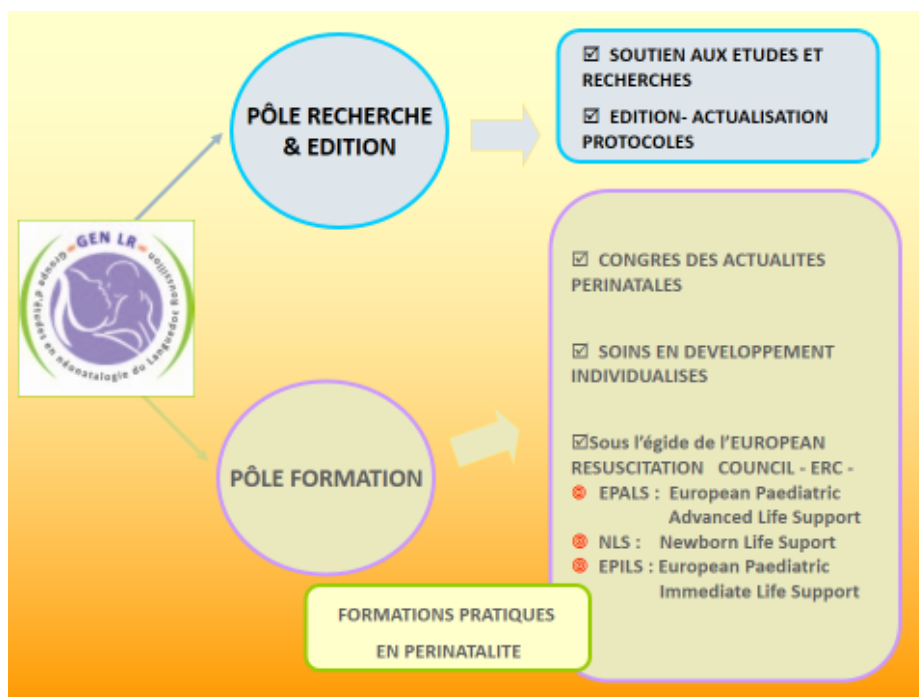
GEN LR
Groupe d'études en néonatalogie du Languedoc Roussillon

PÔLE RECHERCHE & EDITION

☑ SOUTIEN AUX ETUDES ET RECHERCHES

☑ EDITION- ACTUALISATION PROTOCOLES

PÔLE FORMATION

☑ CONGRES DES ACTUALITES PERINATALES

☑ SOINS EN DEVELOPPEMENT INDIVIDUALISES

☑Sous l'égide de l'EUROPEAN RESUSCITATION COUNCIL - ERC -
EPALS : European Paediatric Advanced Life Support
NLS : Newborn Life Suport
EPILS : European Paediatric Immediate Life Support

FORMATIONS PRATIQUES EN PERINATALITE